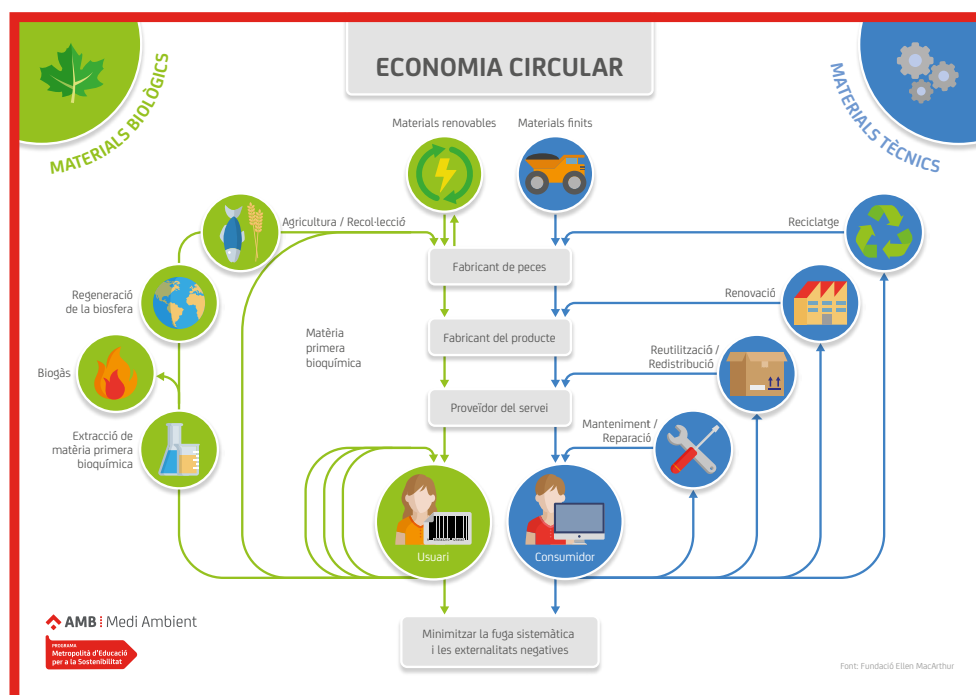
ECONOMIA CIRCULAR

MATERIALS BIOLÒGICS

MATERIALS TÈCNICS

Materials renovables

Materials finits

Agricultura / Recol·lecció

Reciclatge

Fabricant de peces

Regeneració de la biosfera

Renovació

Fabricant del producte

Matèria primera bioquímica

Biogàs

Reutilització / Redistribució

Proveïdor del servei

Extracció de matèria primera bioquímica

Manteniment / Reparació

Usuari

Consumidor

Minimitzar la fuga sistemàtica i les externalitats negatives

AMB | Medi Ambient

PROGRAMA Metropolità d'Educació per a la Sostenibilitat

Font: Fundació Ellen MacArthur